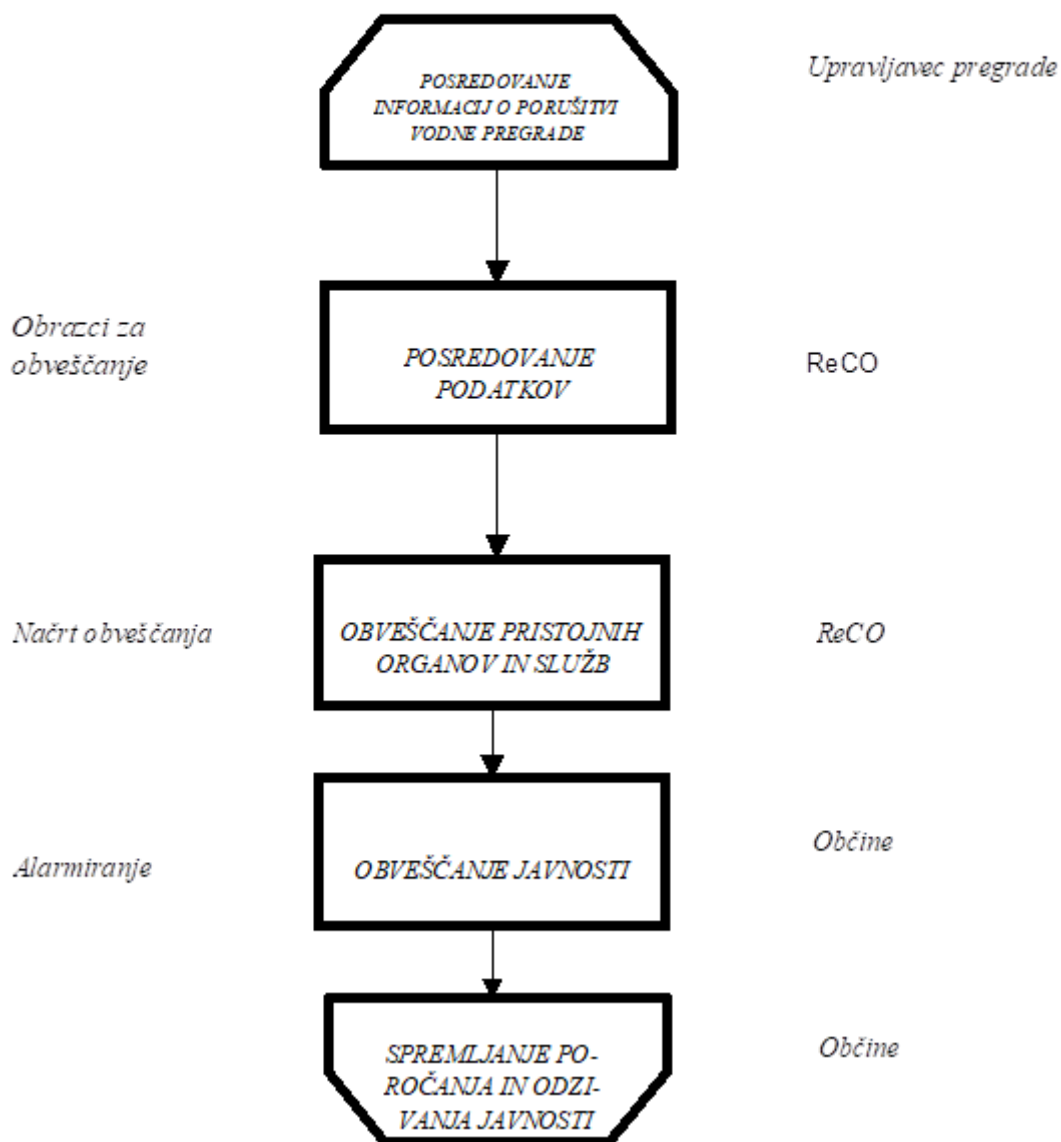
POSREDOVANJE INFORMACIJ O PORUŠITVI VODNE PREGRADE

Upravljavec pregrade

Obrazci za obveščanje

POSREDOVANJE PODATKOV

ReCO

Načrt obveščanja

OBVEŠČANJE PRISTOJNIH ORGANOV IN SLUŽB

ReCO

Alarmiranje

OBVEŠČANJE JAVNOSTI

Občine

SPREMLJANJE POROČANJA IN ODZIVANJA JAVNOSTI

Občine